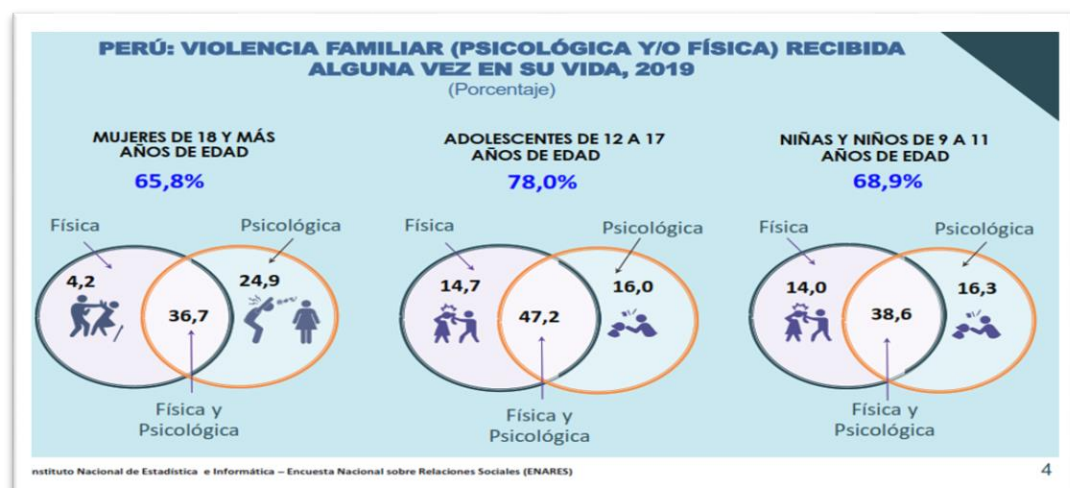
PERÚ: VIOLENCIA FAMILIAR (PSICOLÓGICA Y/O FÍSICA) RECIBIDA ALGUNA VEZ EN SU VIDA, 2019
(Porcentaje)

MUJERES DE 18 Y MÁS AÑOS DE EDAD
65,8%

Física
Psicológica
4,2
24,9
36,7
Física y Psicológica

ADOLESCENTES DE 12 A 17 AÑOS DE EDAD
78,0%

Física
Psicológica
14,7
16,0
47,2
Física y Psicológica

NIÑAS Y NIÑOS DE 9 A 11 AÑOS DE EDAD
68,9%

Física
Psicológica
14,0
16,3
38,6
Física y Psicológica

nstituto Nacional de Estadística e Informática – Encuesta Nacional sobre Relaciones Sociales (ENARES)
4